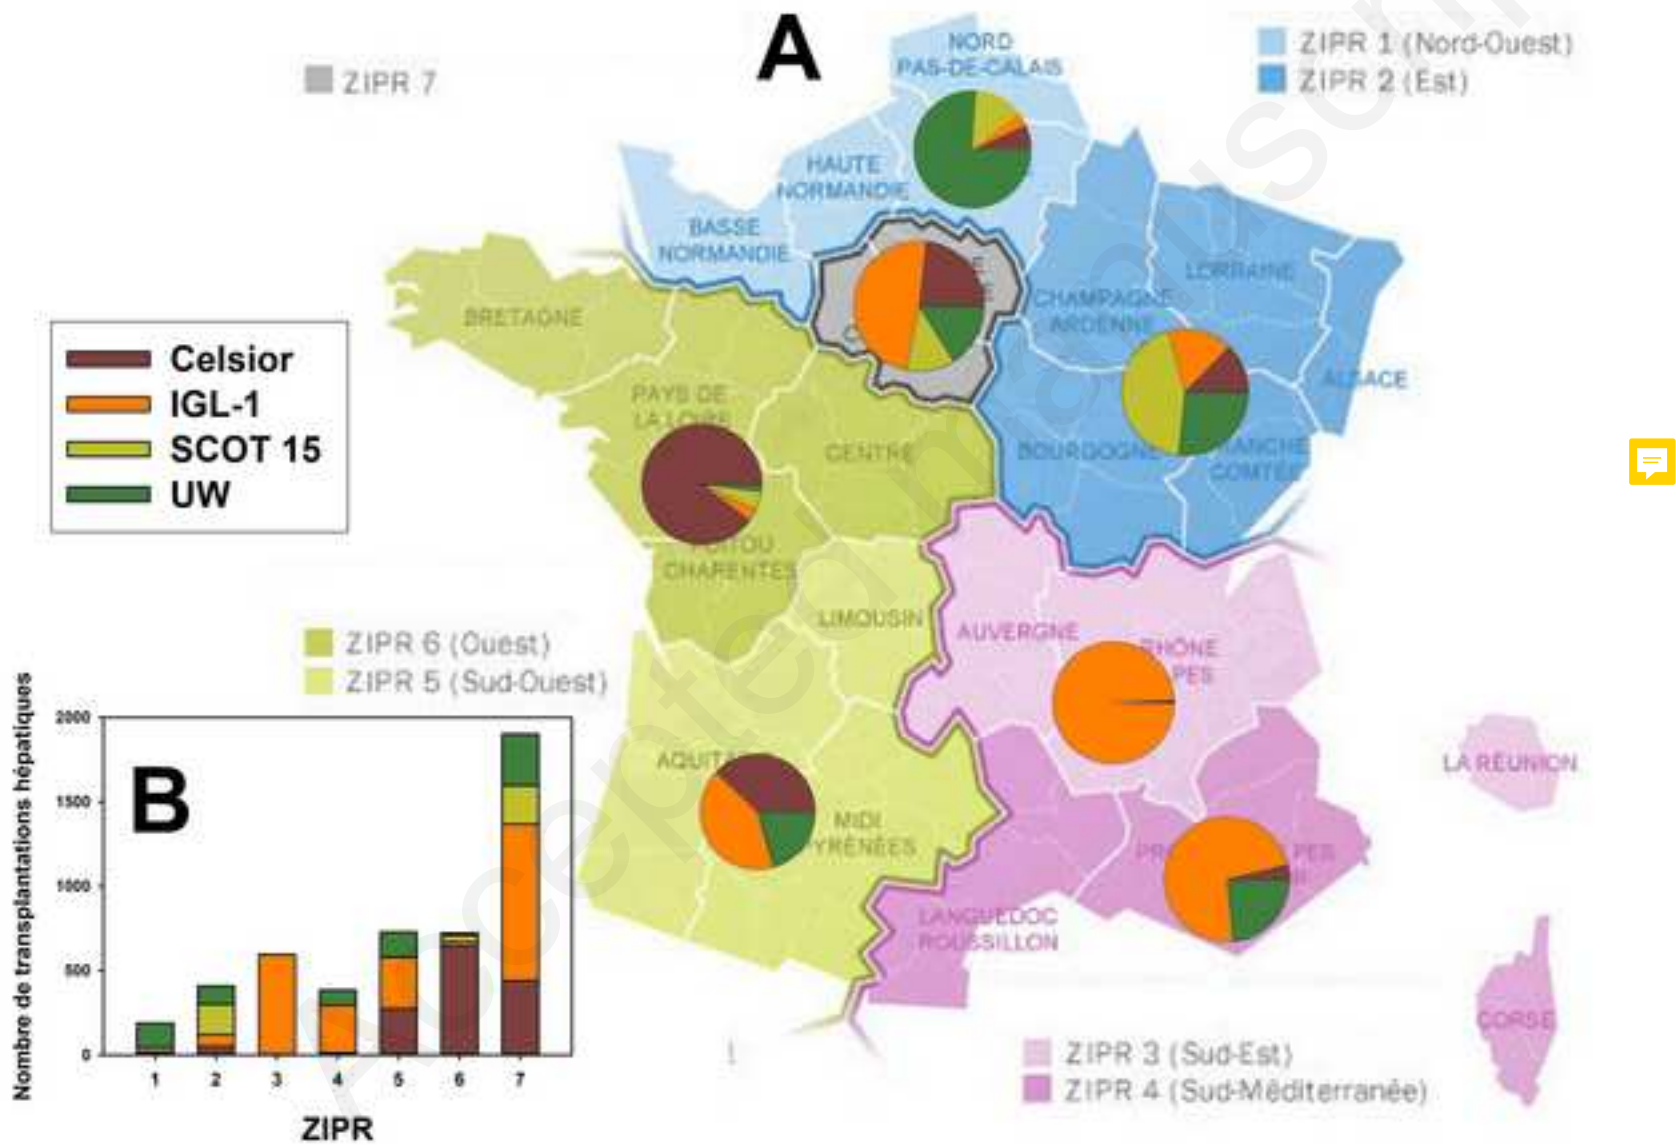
A

ZIPR 7

NORD PAS-DE-CALAIS

ZIPR 1 (Nord-Ouest)
ZIPR 2 (Est)

HAUTE NORMANDIE

BASSE NORMANDIE

LORRAINE

CHAMPAGNE ARDENNE

BRETAGNE

ALSACE

Celsior
IGL-1
SCOT 15
UW

PAYS DE LA LOIRE

CENTRE

BOURGOGNE

FRANCHE COMTE

POITOU CHARENTES

LIMOUSIN

AUVERGNE

RHÔNE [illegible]PES

ZIPR 6 (Ouest)
ZIPR 5 (Sud-Ouest)

LA RÉUNION

AQUIT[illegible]

MIDI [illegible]YRÉNÉES

PR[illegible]

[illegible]PES

LANGUEDOC ROUSSILLON

CORSE

B

Nombre de transplantations hépatiques

2000
1500
1000
500
0

1 2 3 4 5 6 7

ZIPR

ZIPR 3 (Sud-Est)
ZIPR 4 (Sud-Méditerranée)